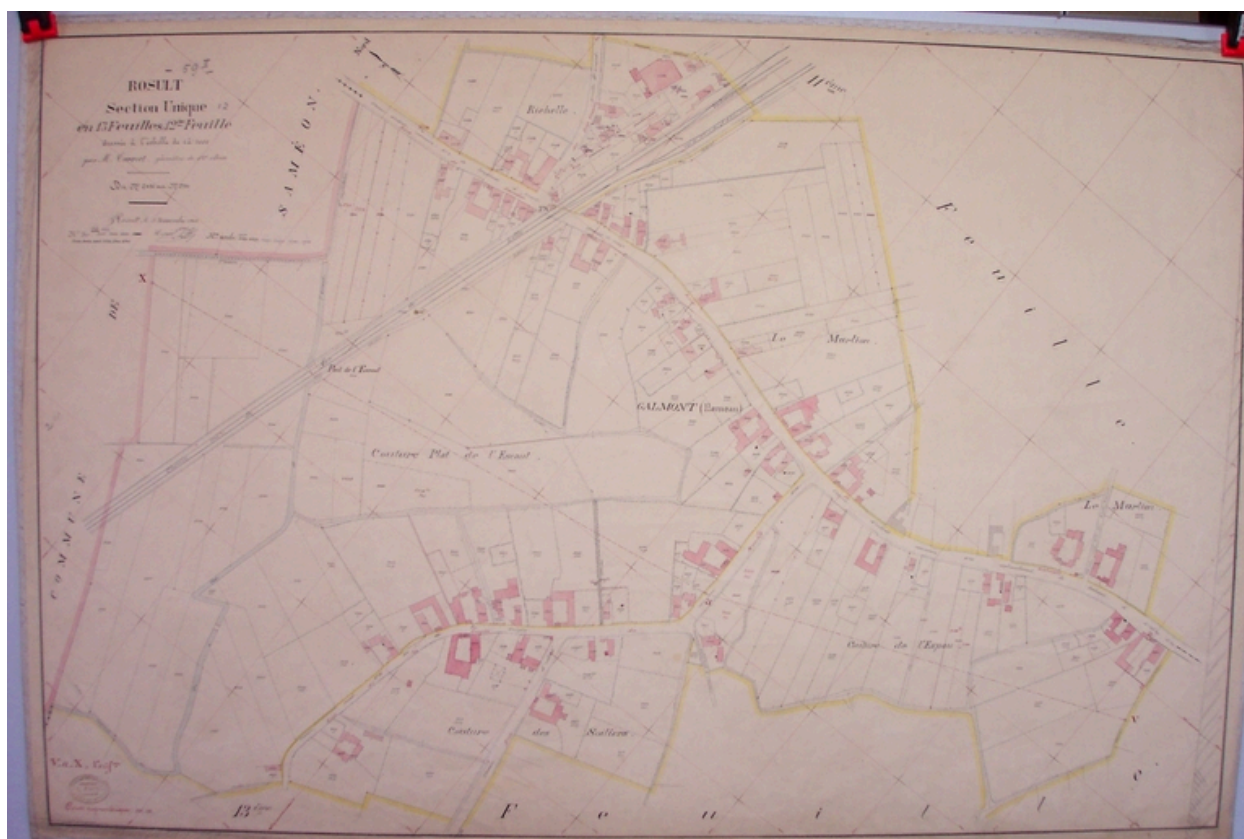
ROSULT
Section Unique
en 13 Feuilles 12me Feuille
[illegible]
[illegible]

COMMUNE DE SAMÉON

Richelle

11me

F e u i l l e

Le Marlon

Plat de l'Escaut

GALMONT (Hameau)

Couture Plat de l'Escaut

Le Marlon

Couture de l'Espace

Couture des Scalleres

13me

F e u i l l e

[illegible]